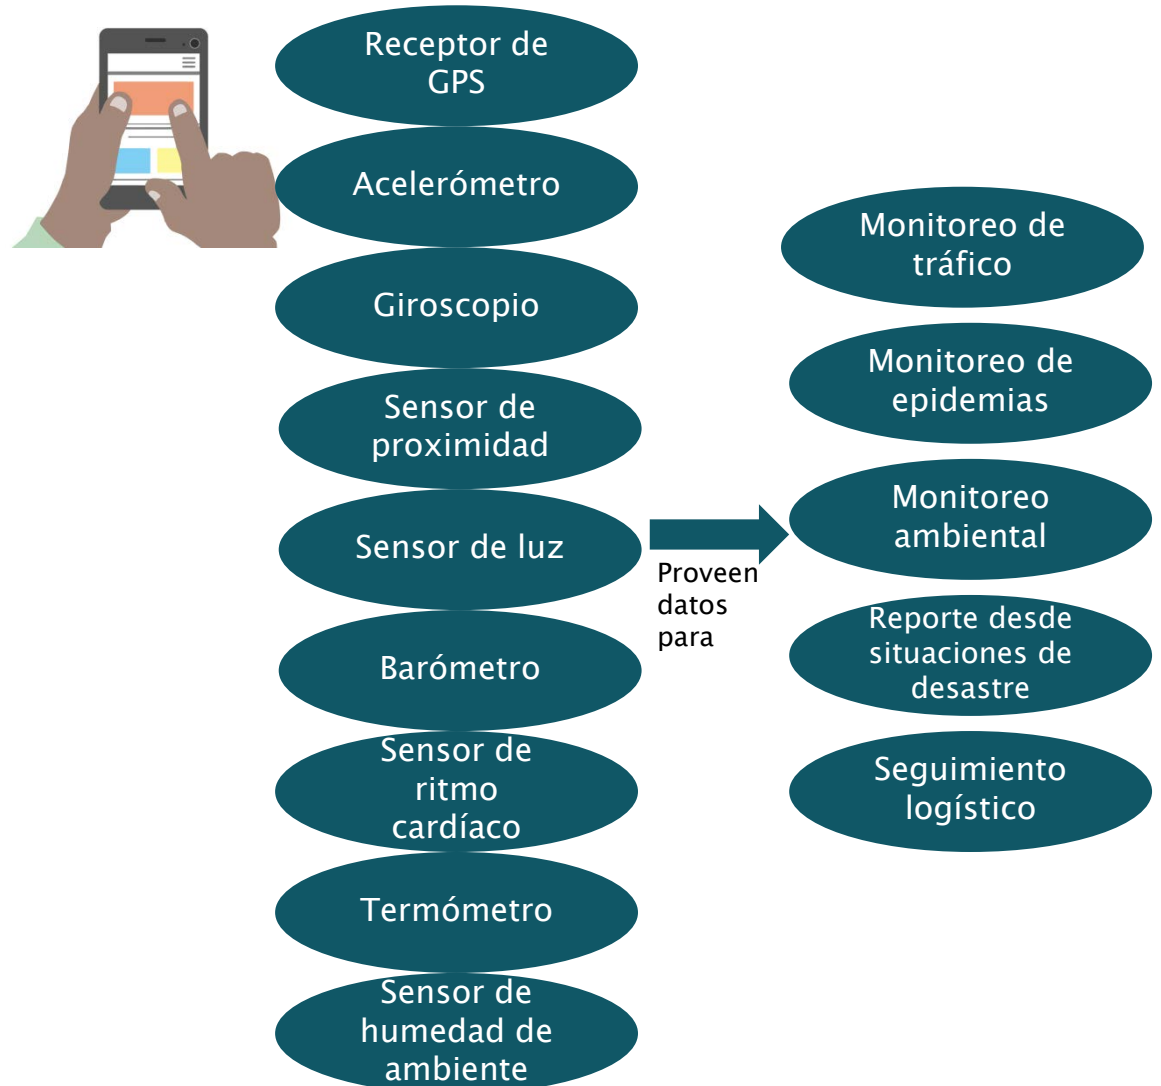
Receptor de GPS

Acelerómetro

Giroscopio

Sensor de proximidad

Sensor de luz

Barómetro

Sensor de ritmo cardíaco

Termómetro

Sensor de humedad de ambiente

Proveen datos para

Monitoreo de tráfico

Monitoreo de epidemias

Monitoreo ambiental

Reporte desde situaciones de desastre

Seguimiento logístico